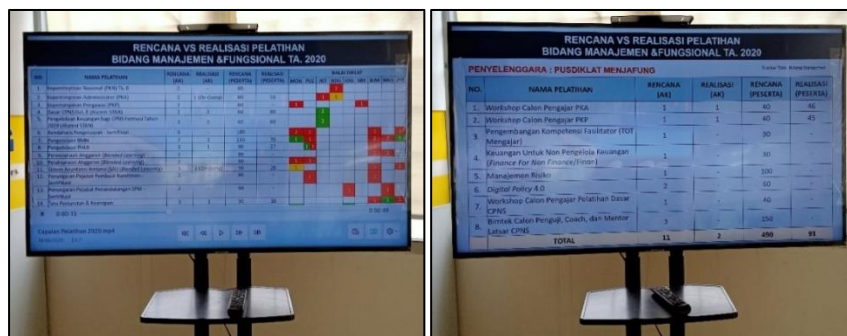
RENCANA VS REALISASI PELATIHAN
BIDANG MANAJEMEN &FUNGSIONAL TA. 2020

| NO. | NAMA PELATIHAN | RENCANA (AK) | REALISASI (AK) | RENCANA (PESERTA) | REALISASI (PESERTA) |
|---|---|---|---|---|---|
| 1. | Kepemimpinan Nasional (PKN) Tk. II | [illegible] | | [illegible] | |
| 2. | Kepemimpinan Administrator (PKA) | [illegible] | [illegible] | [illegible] | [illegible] |
| 3. | Kepemimpinan Pengawas (PKP) | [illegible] | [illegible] | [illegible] | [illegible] |
| 4. | Dasar CPNS | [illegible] | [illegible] | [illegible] | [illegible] |
| 5. | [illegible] | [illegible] | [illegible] | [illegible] | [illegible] |
| 6. | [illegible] | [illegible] | | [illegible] | |
| 7. | Pengelolaan Web | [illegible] | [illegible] | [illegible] | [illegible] |
| 8. | Penyelesaian PHLN | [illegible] | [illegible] | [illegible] | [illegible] |
| 9. | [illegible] | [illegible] | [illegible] | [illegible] | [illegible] |
| 10. | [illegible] | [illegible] | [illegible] | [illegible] | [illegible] |
| 11. | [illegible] | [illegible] | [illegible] | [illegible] | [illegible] |
| 12. | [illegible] | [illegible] | | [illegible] | |
| 13. | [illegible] | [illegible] | | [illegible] | |
| 14. | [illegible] | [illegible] | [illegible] | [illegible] | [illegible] |

BULAN DIKLAT: MEI JUN JUL AGS SEP OKT NOV DES

0:00:32   2:50:48

Capaian Pelatihan 2020.mp4

RENCANA VS REALISASI PELATIHAN
BIDANG MANAJEMEN &FUNGSIONAL TA. 2020

PENYELENGGARA : PUSDIKLAT MENJAFUNG

| NO. | NAMA PELATIHAN | RENCANA (AK) | REALISASI (AK) | RENCANA (PESERTA) | REALISASI (PESERTA) |
|---|---|---|---|---|---|
| 1. | Workshop Calon Pengajar PKA | 1 | 1 | 40 | 46 |
| 2. | Workshop Calon Pengajar PKP | 1 | 1 | 40 | 45 |
| 3. | Pengembangan Kompetensi Fasilitator (TOT Mengajar) | 1 | - | 30 | - |
| 4. | Keuangan Untuk Non Pengelola Keuangan (Finance For Non Finance/Finon) | 1 | - | 30 | - |
| 5. | Manajemen Risiko | 1 | - | 100 | - |
| 6. | Digital Policy 4.0 | 2 | - | 60 | - |
| 7. | Workshop Calon Pengajar Pelatihan Dasar CPNS | 1 | - | 40 | - |
| 8. | Bimtek Calon Penguji, Coach, dan Mentor Latsar CPNS | 3 | - | 150 | - |
| | TOTAL | 11 | 2 | 490 | 91 |